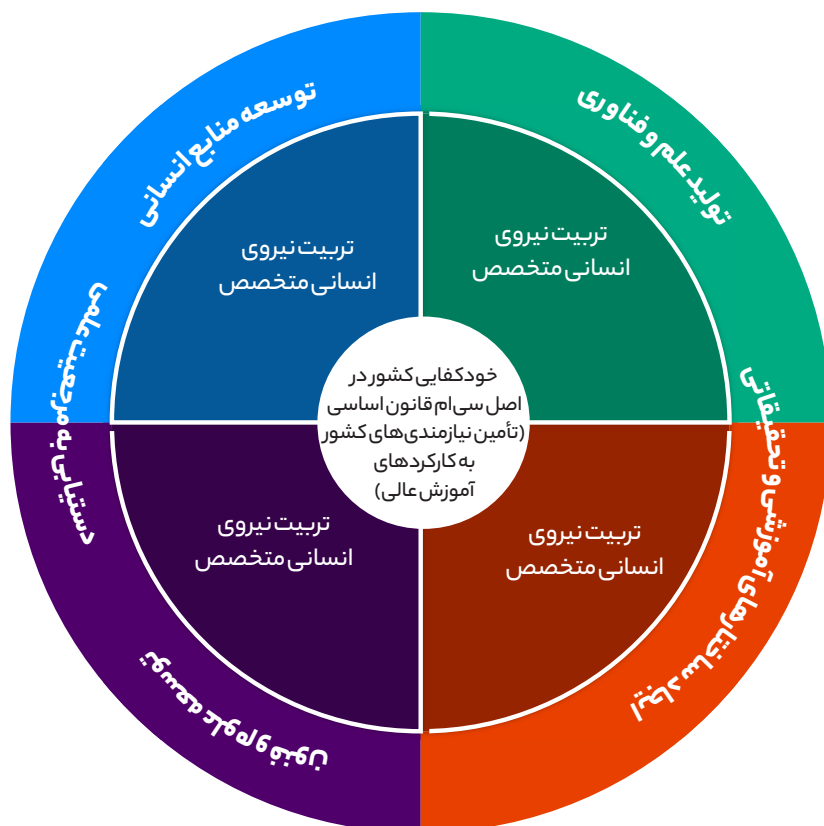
توسعه منابع انسانی

تولید علم و فناوری

تربیت نیروی انسانی متخصص

تربیت نیروی انسانی متخصص

خودکفایی کشور در اصل سی ام قانون اساسی (تأمین نیازمندی های کشور به کارکردهای آموزش عالی)

تربیت نیروی انسانی متخصص

تربیت نیروی انسانی متخصص

دستیابی به جامعه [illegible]

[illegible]

ترویج آموزه های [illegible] و پژوهشی و تحقیقاتی